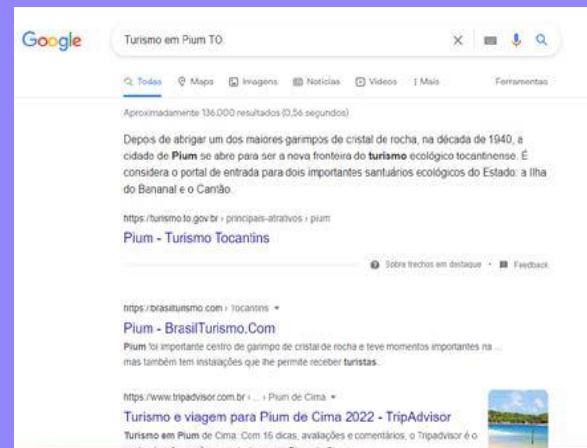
Google

Turismo em Pium TO

Todas Maps Imagens Notícias Vídeos Mais Ferramentas

Aproximadamente 136.000 resultados (0,56 segundos)

Depois de abrigar um dos maiores garimpos de cristal de rocha, na década de 1940, a cidade de Pium se abre para ser a nova fronteira do turismo ecológico tocantinense. É considera o portal de entrada para dois importantes santuários ecológicos do Estado: a Ilha do Bananal e o Cantão.

https://turismo.to.gov.br › principais-atrativos › pium

Pium - Turismo Tocantins

Sobre trechos em destaque • Feedback

https://brasilturismo.com › tocantins

Pium - BrasilTurismo.Com

Pium foi importante centro de garimpo de cristal de rocha e teve momentos importantes na ... mas também tem instalações que lhe permite receber turistas.

https://www.tripadvisor.com.br › ... › Pium de Cima

Turismo e viagem para Pium de Cima 2022 - TripAdvisor

Turismo em Pium de Cima: Com 16 dicas, avaliações e comentários, o Tripadvisor é o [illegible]